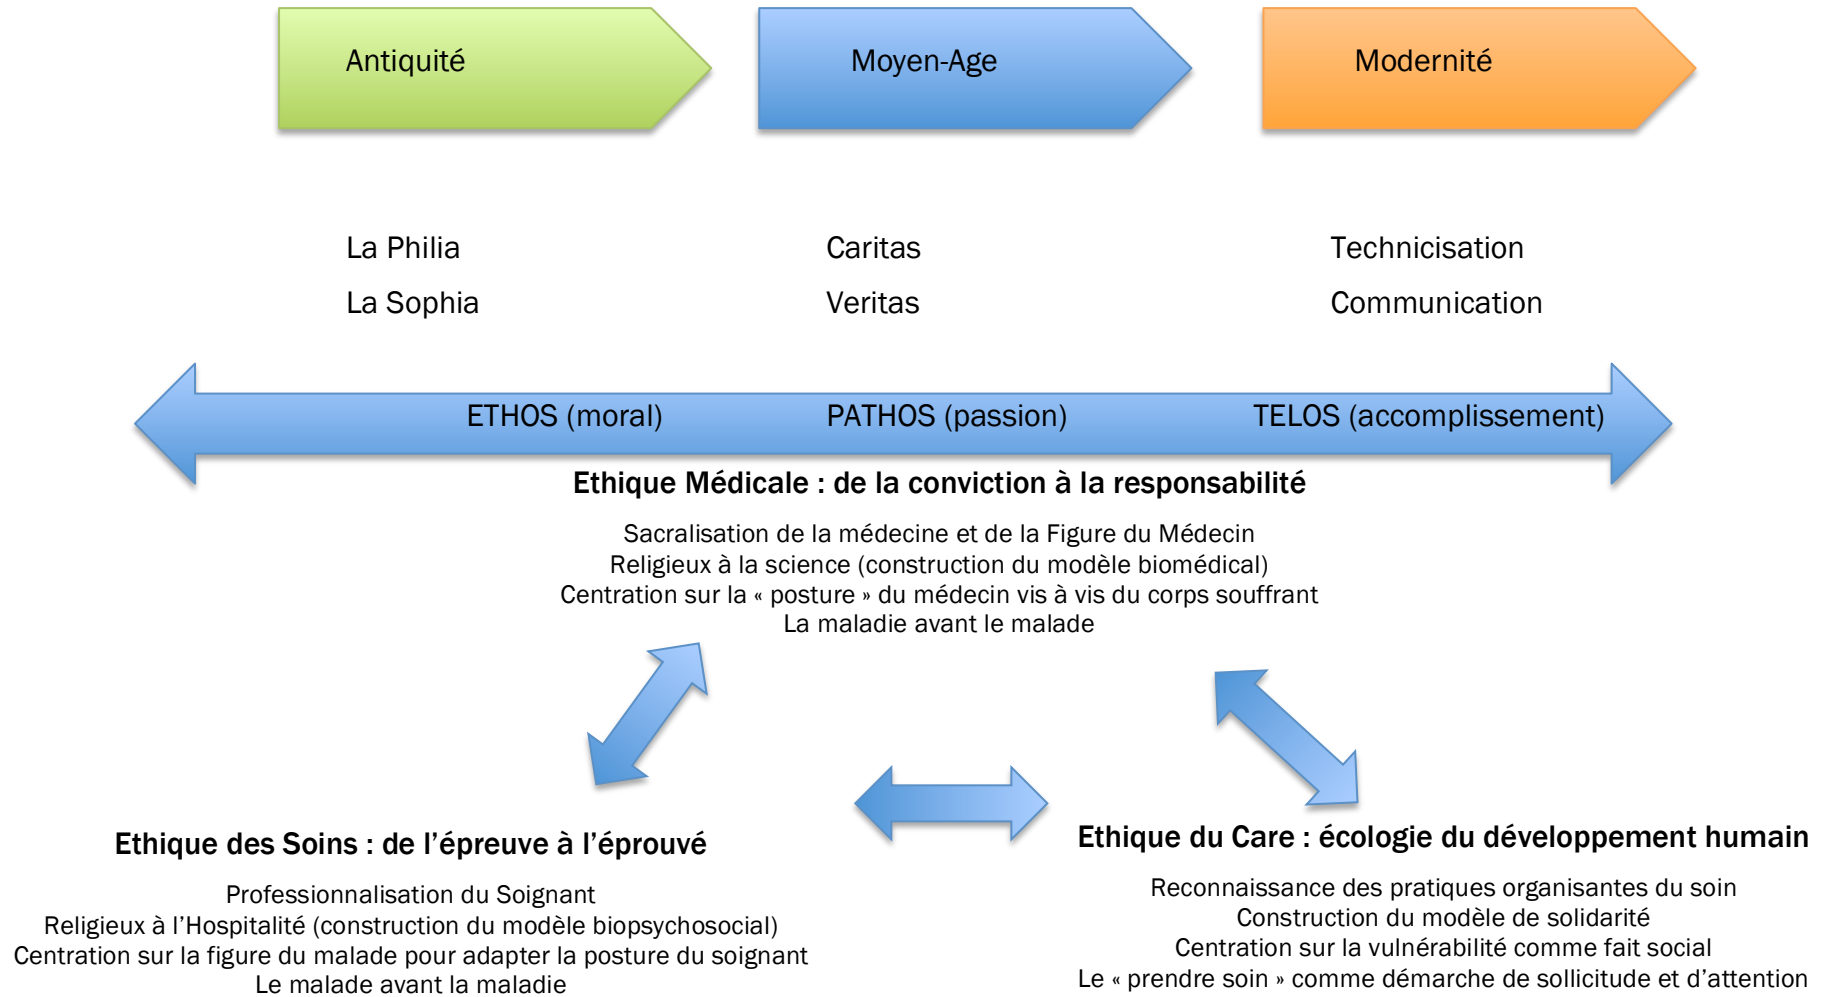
Antiquité

Moyen-Age

Modernité

La Philia

La Sophia

Caritas

Veritas

Technicisation

Communication

ETHOS (moral)

PATHOS (passion)

TELOS (accomplissement)

**Ethique Médicale : de la conviction à la responsabilité**

Sacralisation de la médecine et de la Figure du Médecin
Religieux à la science (construction du modèle biomédical)
Centration sur la « posture » du médecin vis à vis du corps souffrant
La maladie avant le malade

**Ethique des Soins : de l'épreuve à l'éprouvé**

Professionnalisation du Soignant
Religieux à l'Hospitalité (construction du modèle biopsychosocial)
Centration sur la figure du malade pour adapter la posture du soignant
Le malade avant la maladie

**Ethique du Care : écologie du développement humain**

Reconnaissance des pratiques organisantes du soin
Construction du modèle de solidarité
Centration sur la vulnérabilité comme fait social
Le « prendre soin » comme démarche de sollicitude et d'attention